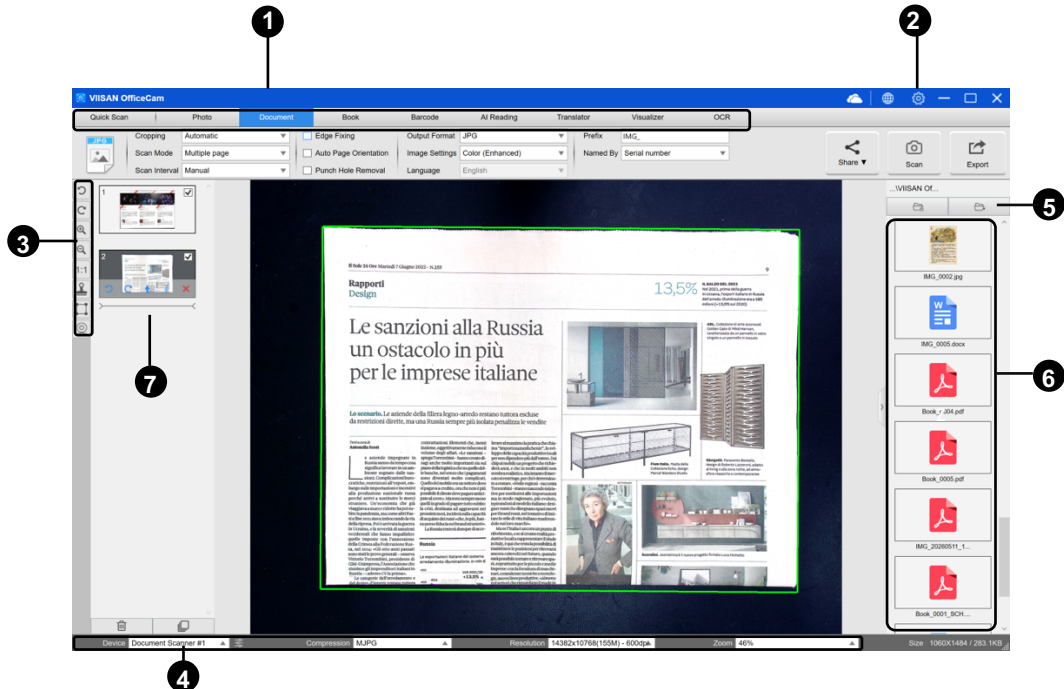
1

2

VIISAN OfficeCam

Quick Scan | Photo | Document | Book | Barcode | AI Reading | Translator | Visualizer | OCR

JPG

Cropping Automatic
Scan Mode Multiple page
Scan Interval Manual

Edge Fixing
Auto Page Orientation
Punch Hole Removal

Output Format JPG
Image Settings Color (Enhanced)
Language English

Prefix IMG_
Named By Serial number

Share ▼
Scan
Export

3

1:1

1

2

7

...\VIISAN Of...

5

IMG_0002.jpg
IMG_0005.docx
Book_-_J04.pdf
Book_0005.pdf
IMG_20280511_1...
Book_0001_SCH...

6

Il Sole 24 Ore Martedì 7 Giugno 2022 - N.155

Rapporti
Design

13,5%

Le sanzioni alla Russia un ostacolo in più per le imprese italiane

Lo scenario. Le aziende della filiera legno-arredo restano tuttora escluse da restrizioni dirette, ma una Russia sempre più isolata penalizza le vendite

Russia

Device Document Scanner #1
Compression MJPG
Resolution 14382x10768(155M) - 600dpi
Zoom 46%
Size 1060X1484 / 283.1KB

4